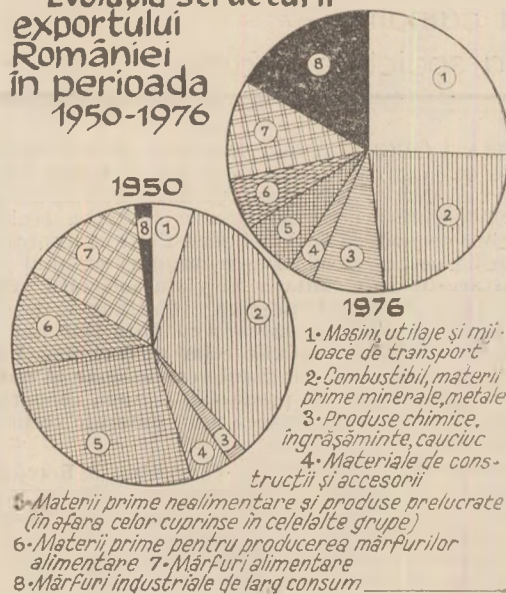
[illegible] exportului României în perioada 1950-1976

1950

1976

1 2 3 4 5 6 7 8

1 2 3 4 5 6 7 8

1· Mașini, utilaje și mijloace de transport
2· Combustibil, materii prime minerale, metale
3· Produse chimice, îngrășăminte, cauciuc
4· Materiale de construcții și accesorii
5· Materii prime nealimentare și produse prelucrate (în afara celor cuprinse în celelalte grupe)
6· Materii prime pentru producerea mărfurilor alimentare 7· Mărfuri alimentare
8· Mărfuri industriale de larg consum